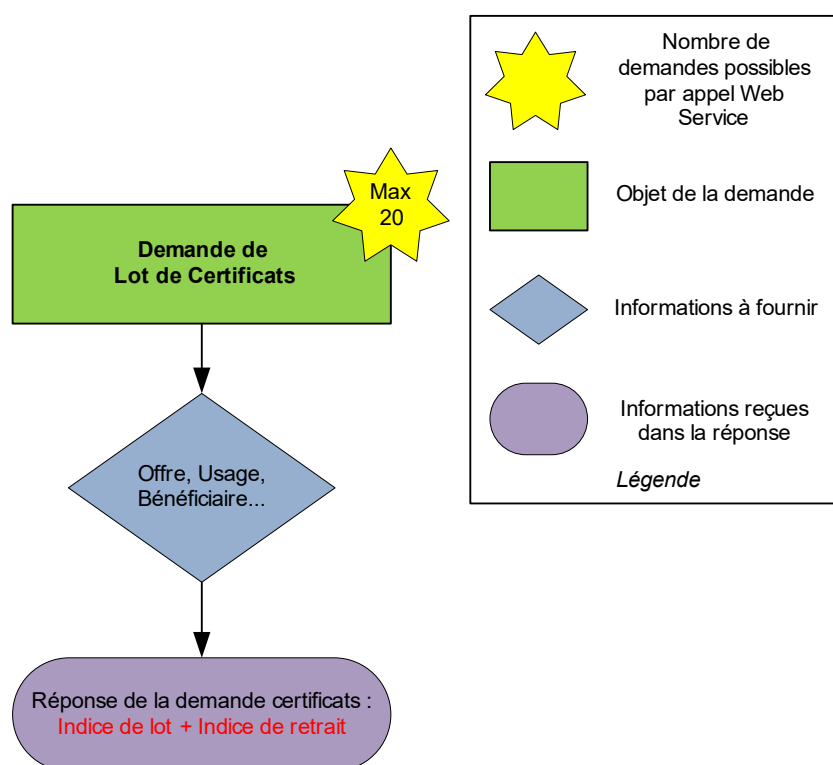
Max 20

Demande de Lot de Certificats

Offre, Usage, Bénéficiaire...

Réponse de la demande certificats : Indice de lot + Indice de retrait

Nombre de demandes possibles par appel Web Service

Objet de la demande

Informations à fournir

Informations reçues dans la réponse

Légende